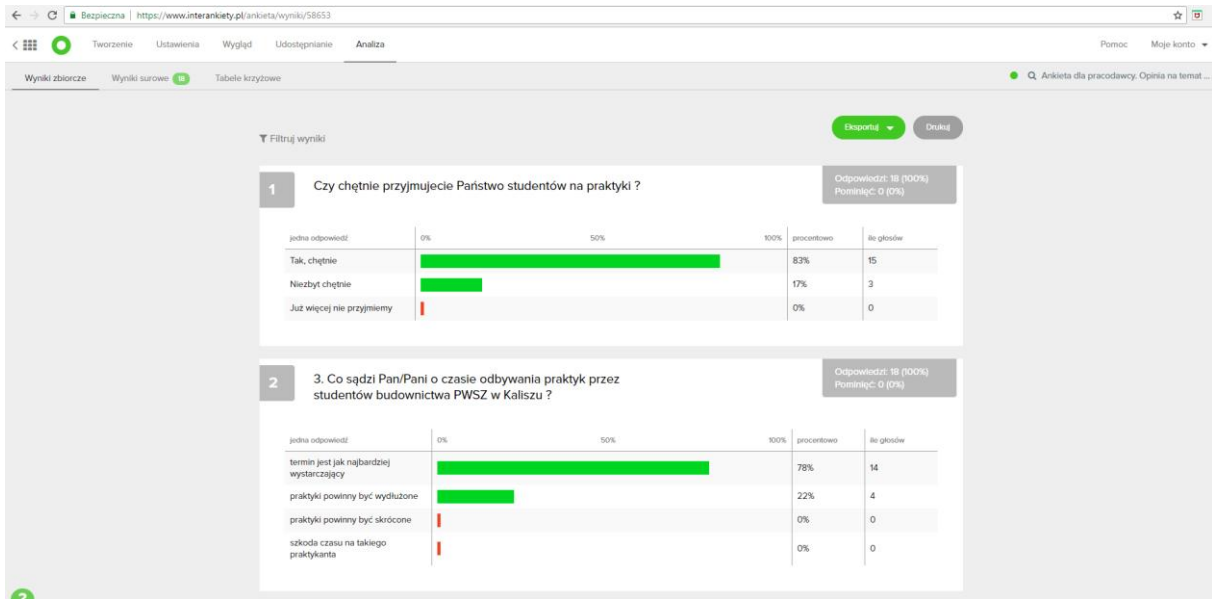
Bezpieczna | https://www.interankiety.pl/ankieta/wyniki/58653

Tworzenie Ustawienia Wygląd Udostępnianie Analiza

Pomoc Moje konto

Wyniki zbiorcze Wyniki surowe 18 Tabele krzyżowe

Ankieta dla pracodawcy. Opinia na temat ...

Filtruj wyniki

Eksportuj Drukuj

1

Czy chętnie przyjmujecie Państwo studentów na praktyki ?

Odpowiedzi: 18 (100%)
Pominięć: 0 (0%)

| jedna odpowiedź | 0% 50% 100% | procentowo | ile głosów |
|---|---|---|---|
| Tak, chętnie | | 83% | 15 |
| Niezbyt chętnie | | 17% | 3 |
| Już więcej nie przyjmiemy | | 0% | 0 |

2

3. Co sądzi Pan/Pani o czasie odbywania praktyk przez studentów budownictwa PWSZ w Kaliszu ?

Odpowiedzi: 18 (100%)
Pominięć: 0 (0%)

| jedna odpowiedź | 0% 50% 100% | procentowo | ile głosów |
|---|---|---|---|
| termin jest jak najbardziej wystarczający | | 78% | 14 |
| praktyki powinny być wydłużone | | 22% | 4 |
| praktyki powinny być skrócone | | 0% | 0 |
| szkoda czasu na takiego praktykanta | | 0% | 0 |